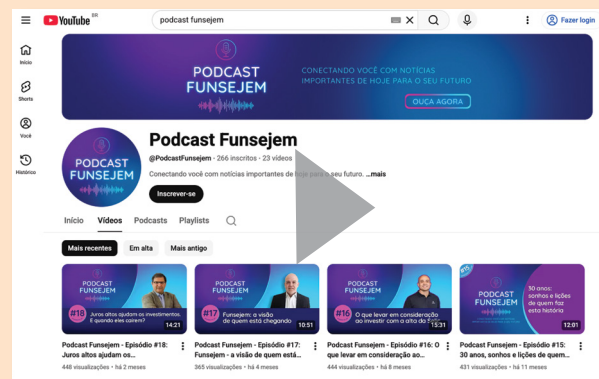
YouTube BR

podcast funsejem

Fazer login

Início

Shorts

Você

Histórico

PODCAST FUNSEJEM

CONECTANDO VOCÊ COM NOTÍCIAS IMPORTANTES DE HOJE PARA O SEU FUTURO

OUÇA AGORA

PODCAST FUNSEJEM

Podcast Funsejem

@PodcastFunsejem · 266 inscritos · 23 vídeos

Conectando você com notícias importantes de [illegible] para o seu futuro. ...mais

Inscrever-se

Início Vídeos Podcasts Playlists

Mais recentes Em alta Mais antigo

PODCAST FUNSEJEM
#18 Juros altos ajudam os investimentos. E quando eles caem?
14:21

Podcast Funsejem - Episódio #18: Juros altos ajudam os...
448 visualizações · há 2 meses

PODCAST FUNSEJEM
#17 Funsejem: a visão de quem está chegando
10:51

Podcast Funsejem - Episódio #17: Funsejem - a visão de quem está...
365 visualizações · há 4 meses

PODCAST FUNSEJEM
#16 O que levar em consideração ao investir com a alta da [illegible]
15:31

Podcast Funsejem - Episódio #16: O que levar em consideração ao...
444 visualizações · há 8 meses

PODCAST FUNSEJEM
30 anos, sonhos e lições de quem faz esta história
12:01

Podcast Funsejem - Episódio #15: 30 anos, sonhos e lições de quem...
431 visualizações · há 11 meses